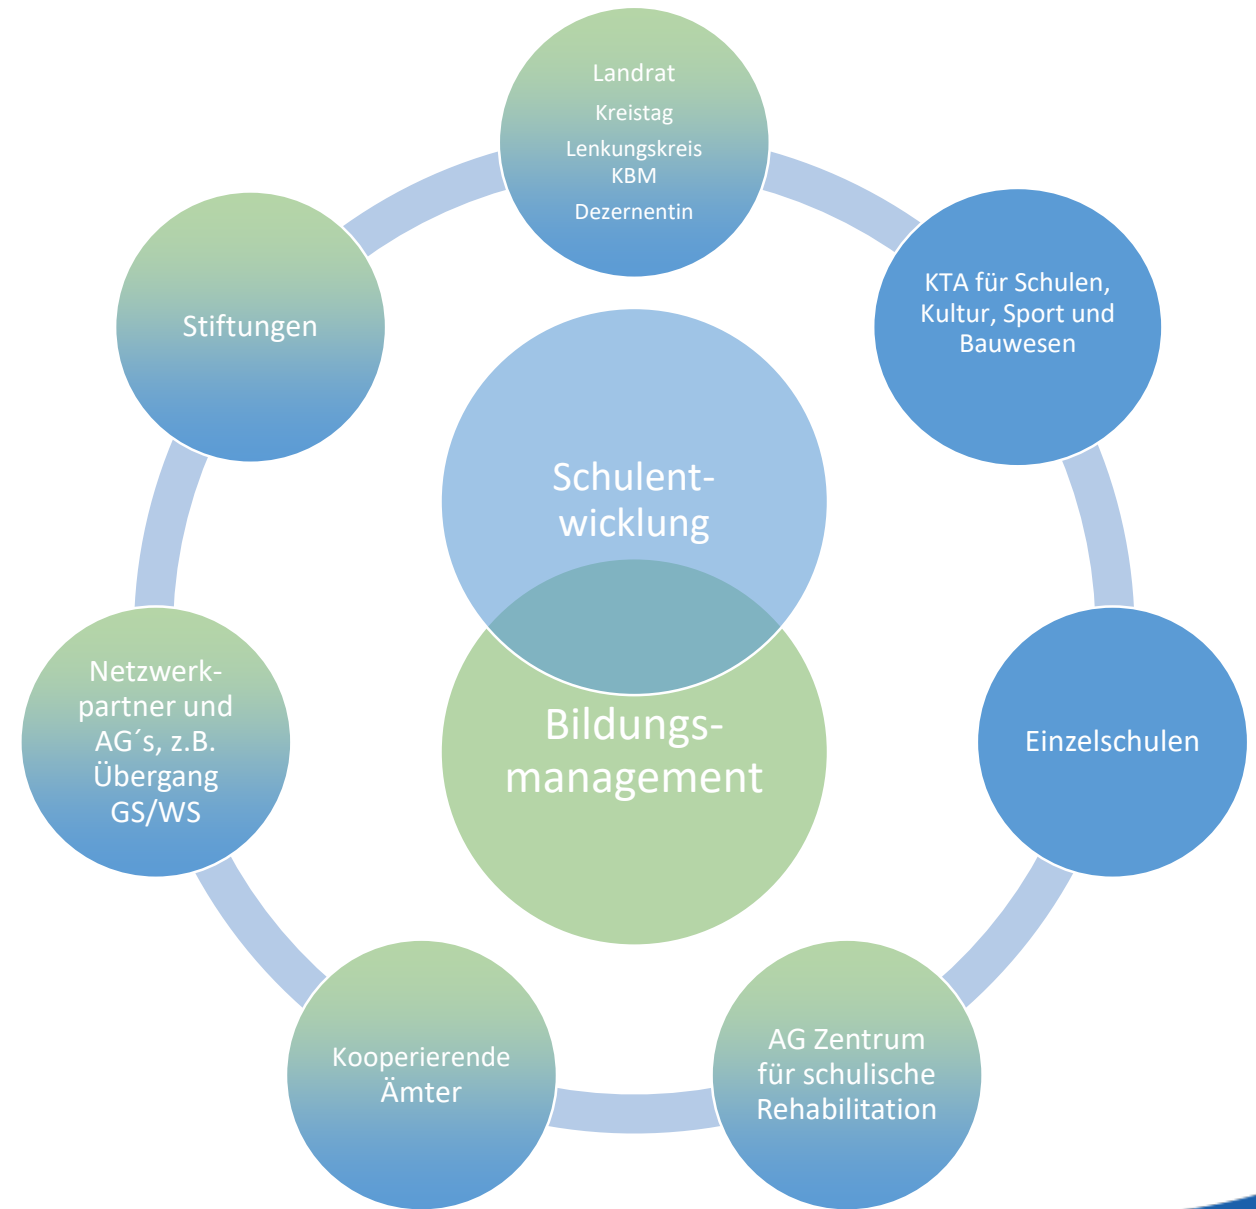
Landrat
Kreistag
Lenkungskreis KBM
Dezernentin

KTA für Schulen, Kultur, Sport und Bauwesen

Einzelschulen

AG Zentrum für schulische Rehabilitation

Kooperierende Ämter

Netzwerkpartner und AG´s, z.B. Übergang GS/WS

Stiftungen

Schulentwicklung

Bildungsmanagement